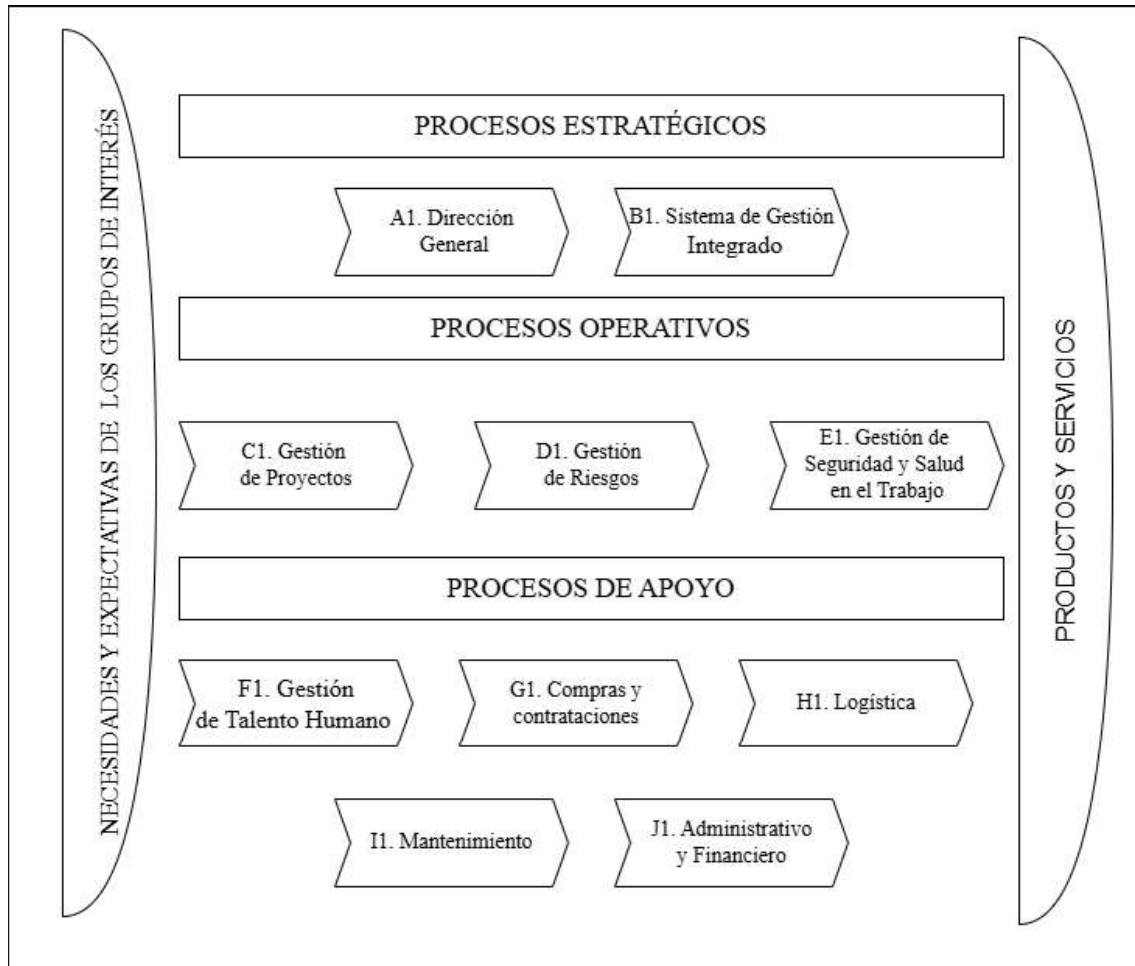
NECESIDADES Y EXPECTATIVAS DE LOS GRUPOS DE INTERÉS

PROCESOS ESTRATÉGICOS

A1. Dirección General

B1. Sistema de Gestión Integrado

PROCESOS OPERATIVOS

C1. Gestión de Proyectos

D1. Gestión de Riesgos

E1. Gestión de Seguridad y Salud en el Trabajo

PROCESOS DE APOYO

F1. Gestión de Talento Humano

G1. Compras y contrataciones

H1. Logística

I1. Mantenimiento

J1. Administrativo y Financiero

PRODUCTOS Y SERVICIOS